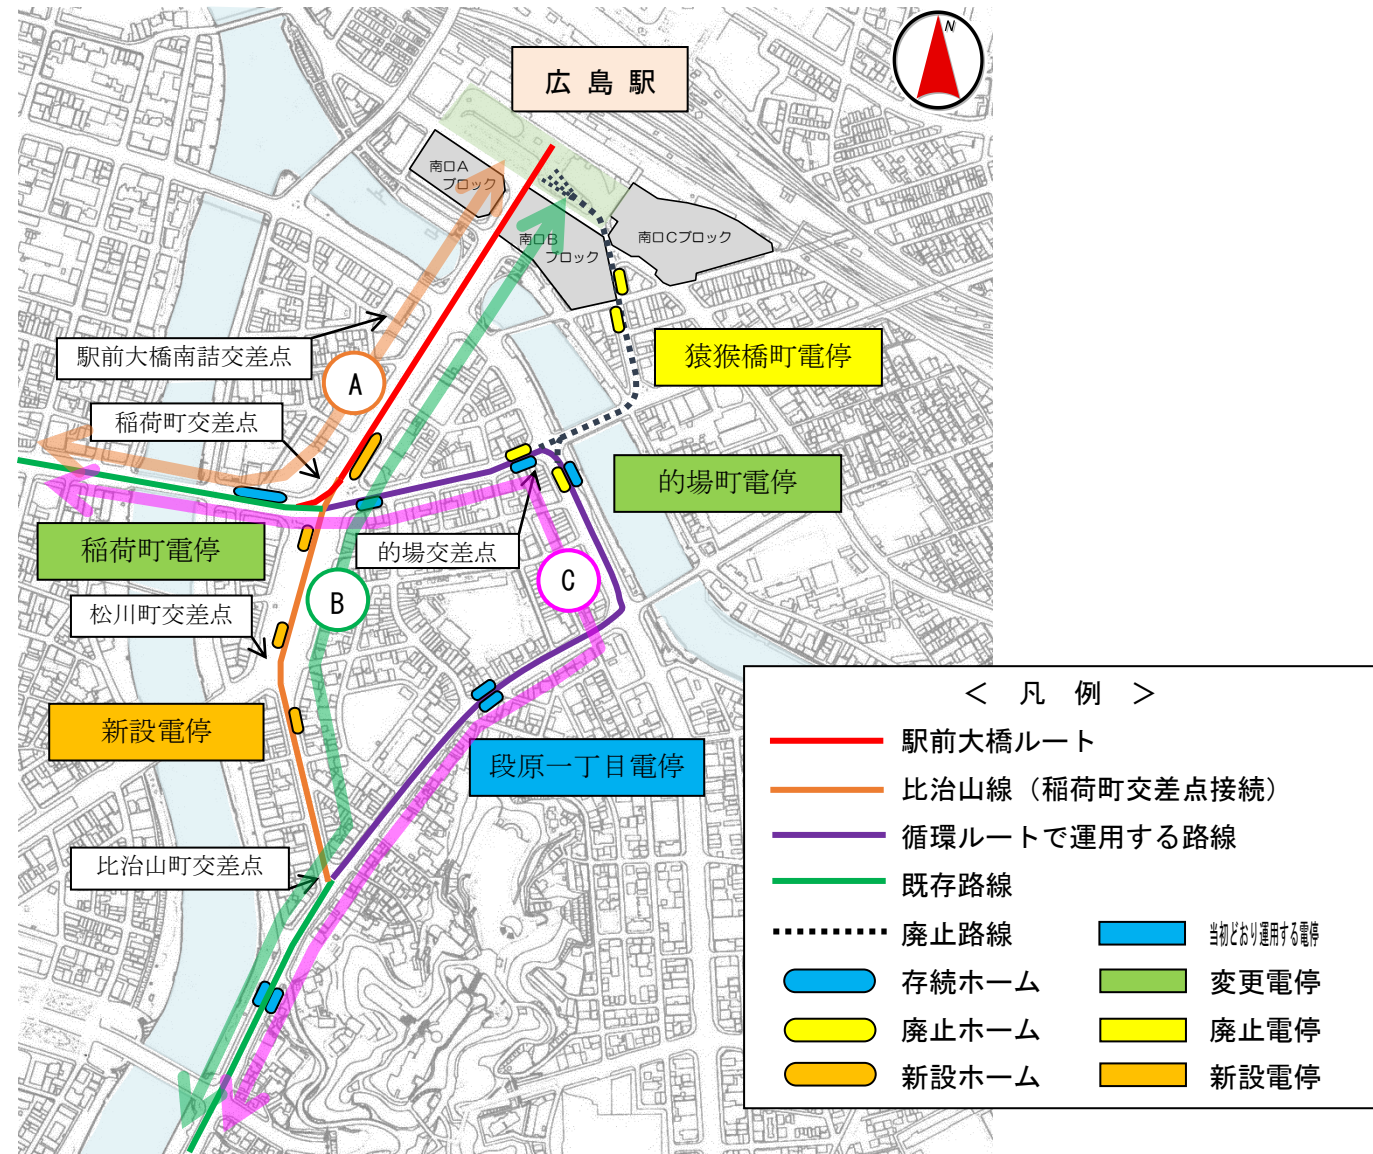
広 島 駅

N

南口A ブロック

南口B ブロック

南口Cブロック

駅前大橋南詰交差点

A

猿猴橋町電停

稲荷町交差点

的場町電停

稲荷町電停

的場交差点

C

B

松川町交差点

新設電停

段原一丁目電停

比治山町交差点

＜ 凡 例 ＞

駅前大橋ルート

比治山線（稲荷町交差点接続）

循環ルートで運用する路線

既存路線

廃止路線

当初どおり運用する電停

存続ホーム

変更電停

廃止ホーム

廃止電停

新設ホーム

新設電停